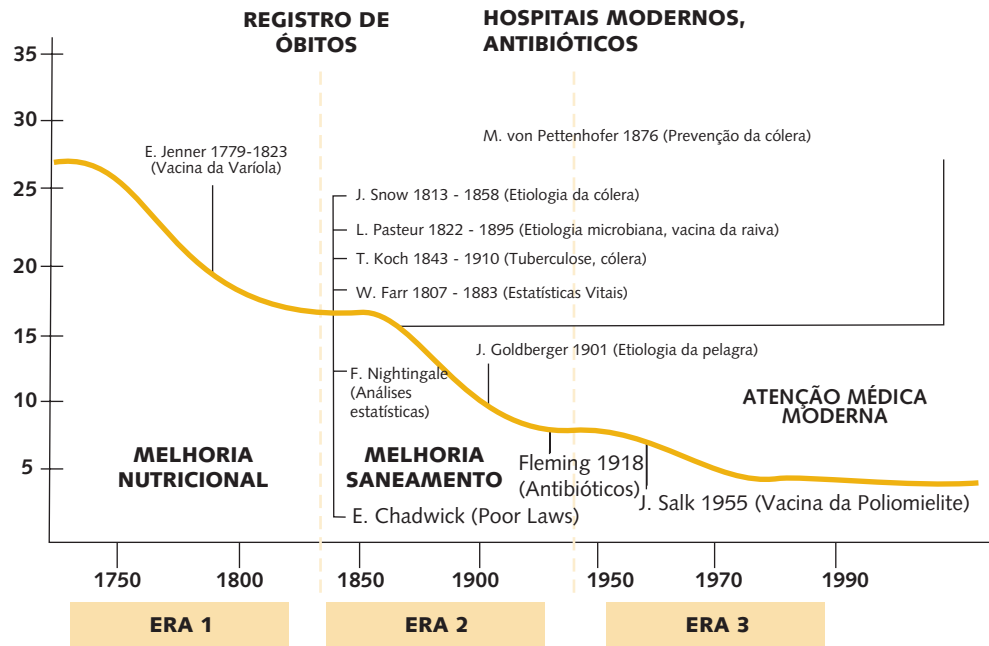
REGISTRO DE ÓBITOS

HOSPITAIS MODERNOS, ANTIBIÓTICOS

35
30
25
20
15
10
5

E. Jenner 1779-1823 (Vacina da Varíola)

M. von Pettenhofer 1876 (Prevenção da cólera)

J. Snow 1813 - 1858 (Etiologia da cólera)
L. Pasteur 1822 - 1895 (Etiologia microbiana, vacina da raiva)
T. Koch 1843 - 1910 (Tuberculose, cólera)
W. Farr 1807 - 1883 (Estatísticas Vitais)

J. Goldberger 1901 (Etiologia da pelagra)

F. Nightingale (Análises estatísticas)

ATENÇÃO MÉDICA MODERNA

MELHORIA NUTRICIONAL

MELHORIA SANEAMENTO

Fleming 1918 (Antibióticos)

J. Salk 1955 (Vacina da Poliomielite)

E. Chadwick (Poor Laws)

1750
1800
1850
1900
1950
1970
1990

ERA 1
ERA 2
ERA 3